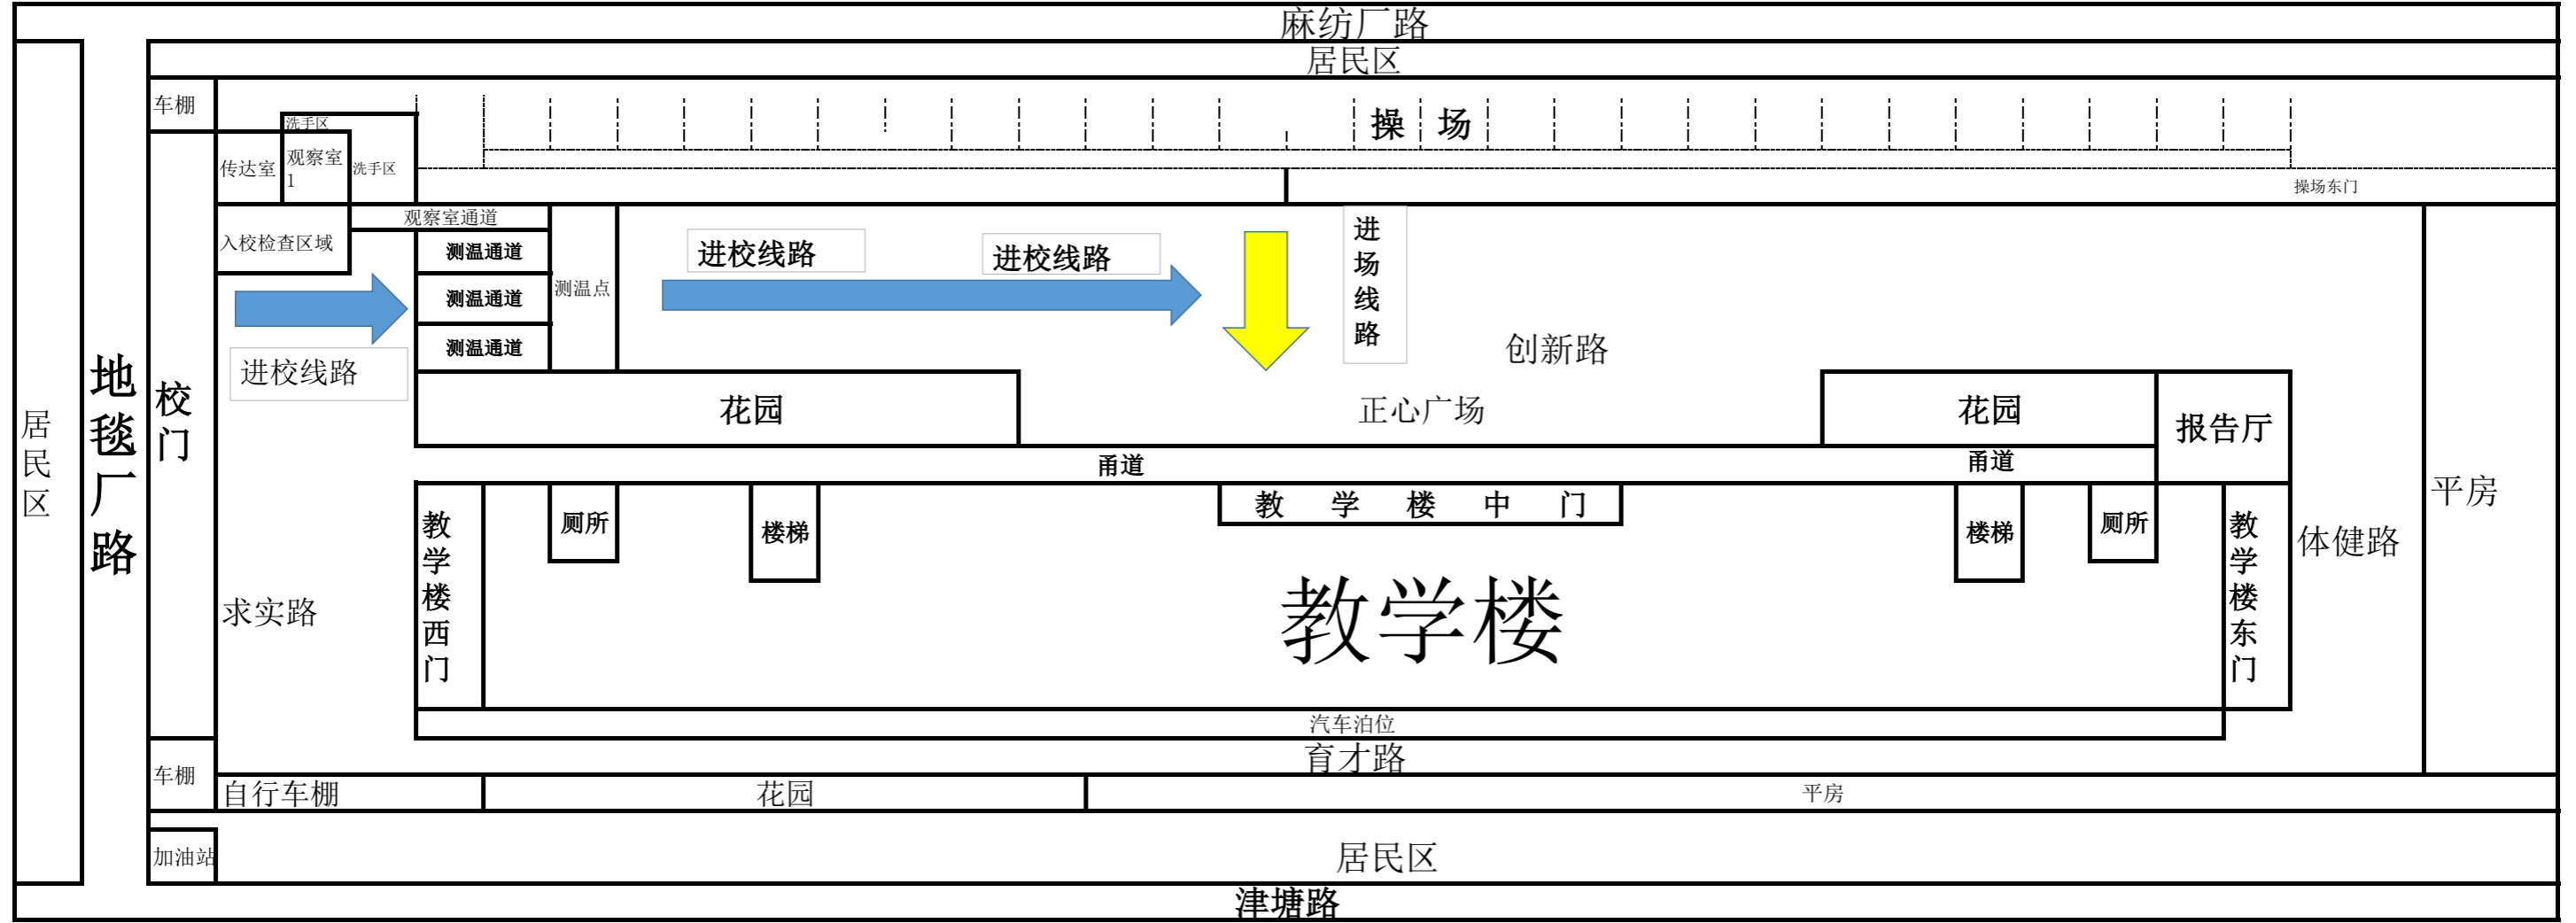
麻纺厂路

居民区

车棚

洗手区

传达室

观察室 1

洗手区

操 场

操场东门

居民区

地毯厂路

校门

入校检查区域

观察室通道

测温通道

测温通道

测温通道

测温点

进校线路

进校线路

进校线路

进场线路

创新路

花园

正心广场

花园

报告厅

甬道

甬道

平房

教学楼西门

厕所

楼梯

教 学 楼 中 门

楼梯

厕所

教学楼东门

体健路

求实路

教学楼

汽车泊位

育才路

车棚

自行车棚

花园

平房

加油站

居民区

津塘路